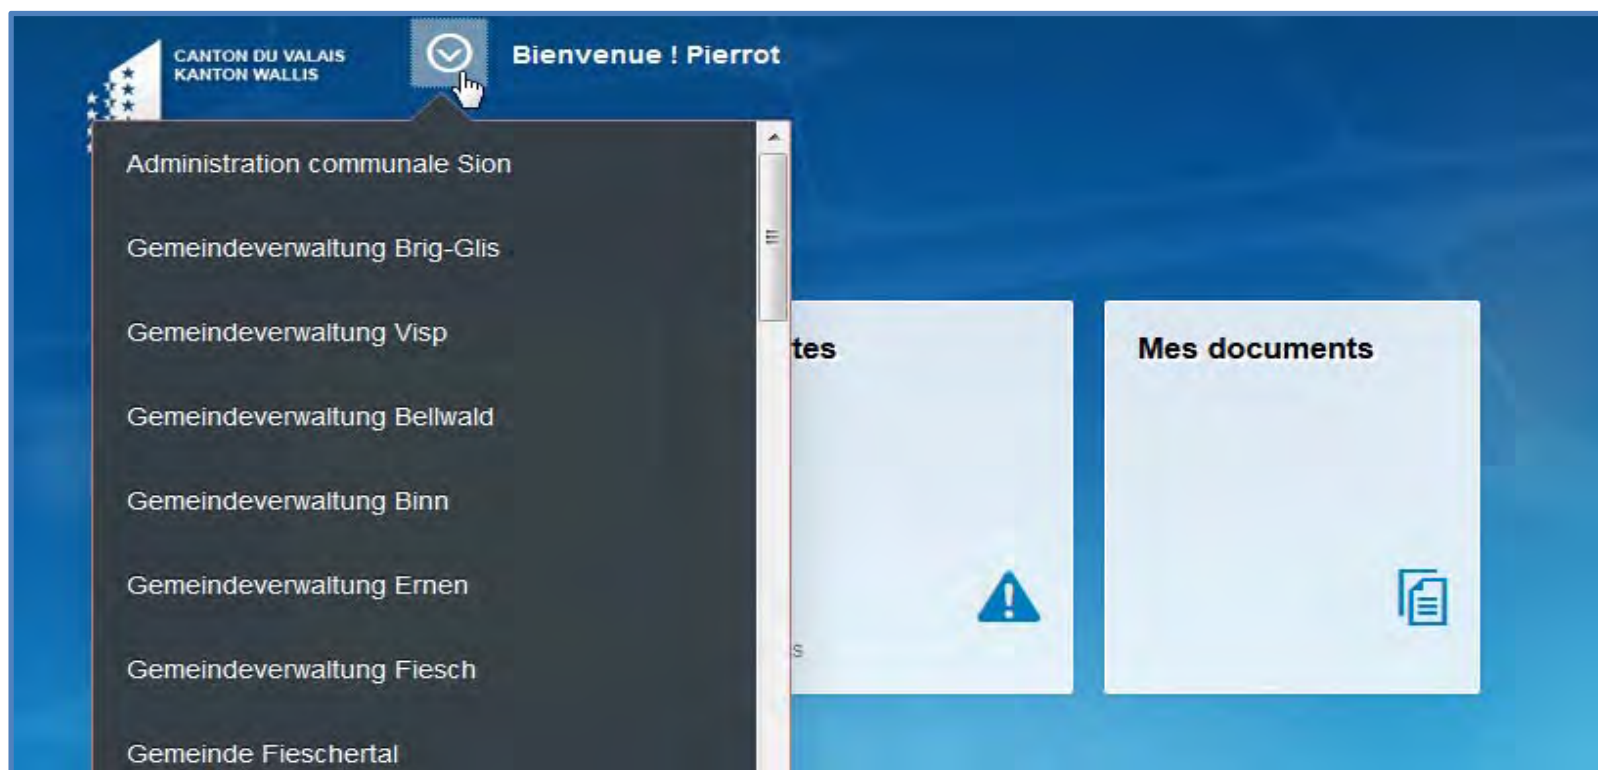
CANTON DU VALAIS
KANTON WALLIS

Bienvenue ! Pierrot

Administration communale Sion

Gemeindeverwaltung Brig-Glis

Gemeindeverwaltung Visp

Gemeindeverwaltung Bellwald

Gemeindeverwaltung Binn

Gemeindeverwaltung Ernen

Gemeindeverwaltung Fiesch

Gemeinde Fieschertal

tes

s

Mes documents